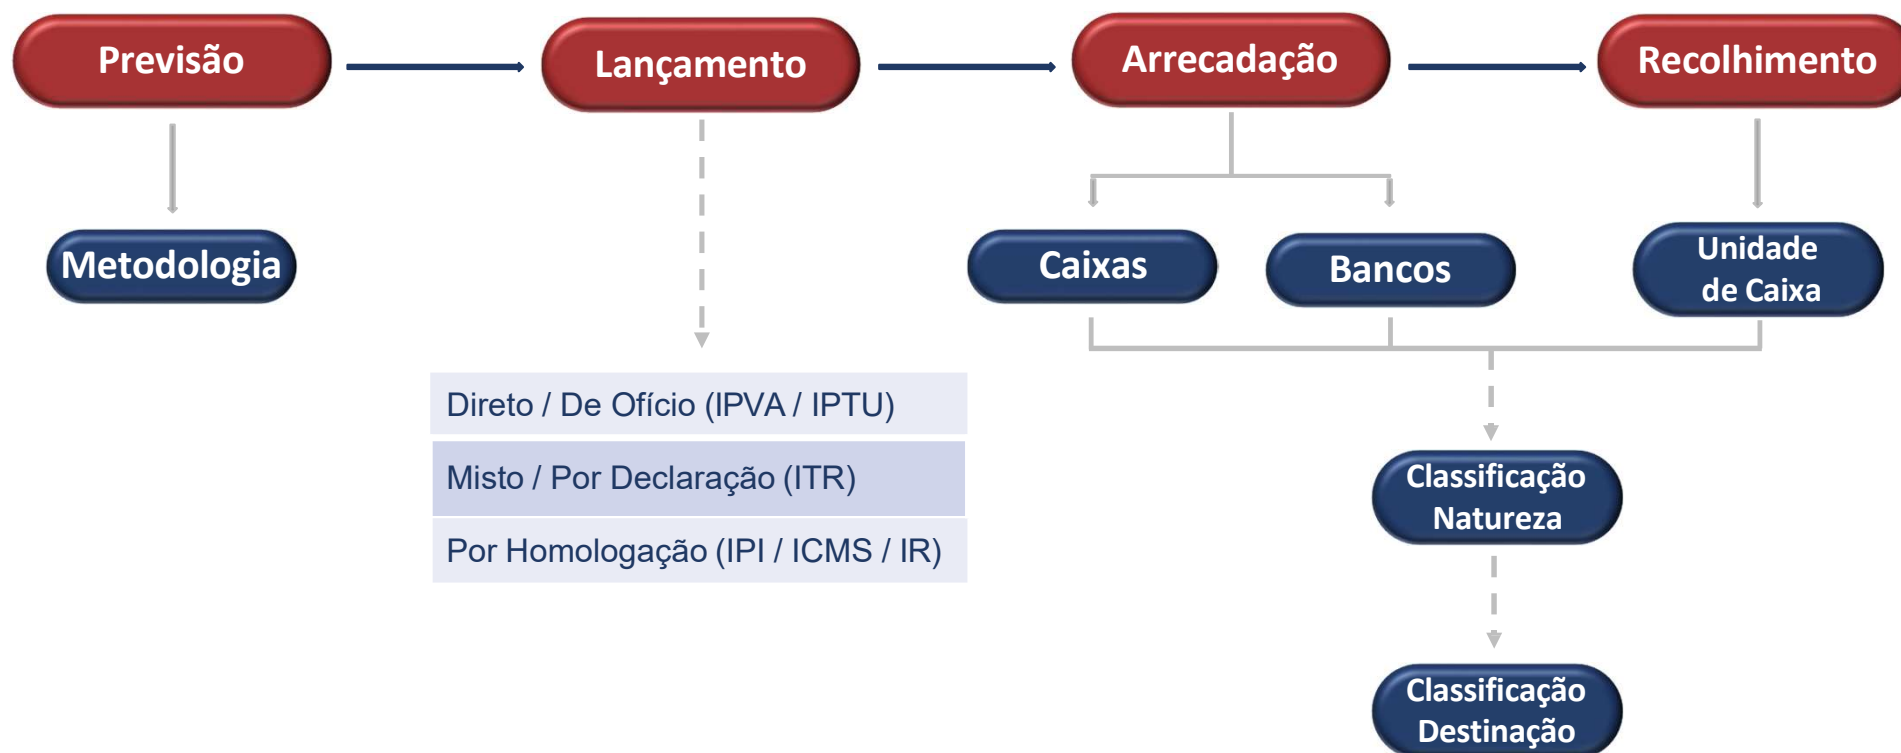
Previsão

Lançamento

Arrecadação

Recolhimento

Metodologia

Caixas

Bancos

Unidade de Caixa

Direto / De Ofício (IPVA / IPTU)

Misto / Por Declaração (ITR)

Por Homologação (IPI / ICMS / IR)

Classificação Natureza

Classificação Destinação